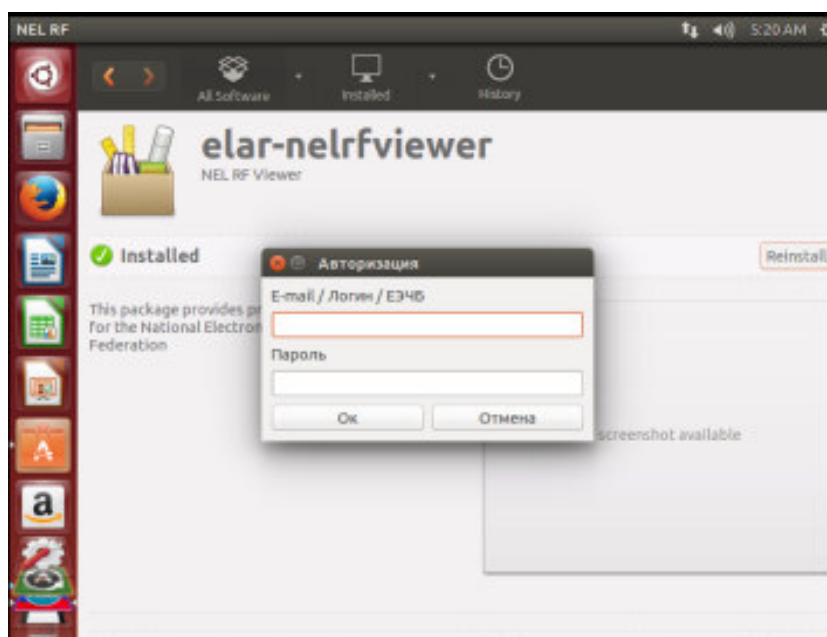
NEL RF

5:20 AM

All Software

Installed

History

elar-nelrfviewer

NEL RF Viewer

Installed

Reinstall

This package provides pr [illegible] for the National Electron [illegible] Federation

Авторизация

E-mail / Логин / ЕЭЧБ

Пароль

Ок

Отмена

screenshot available

a